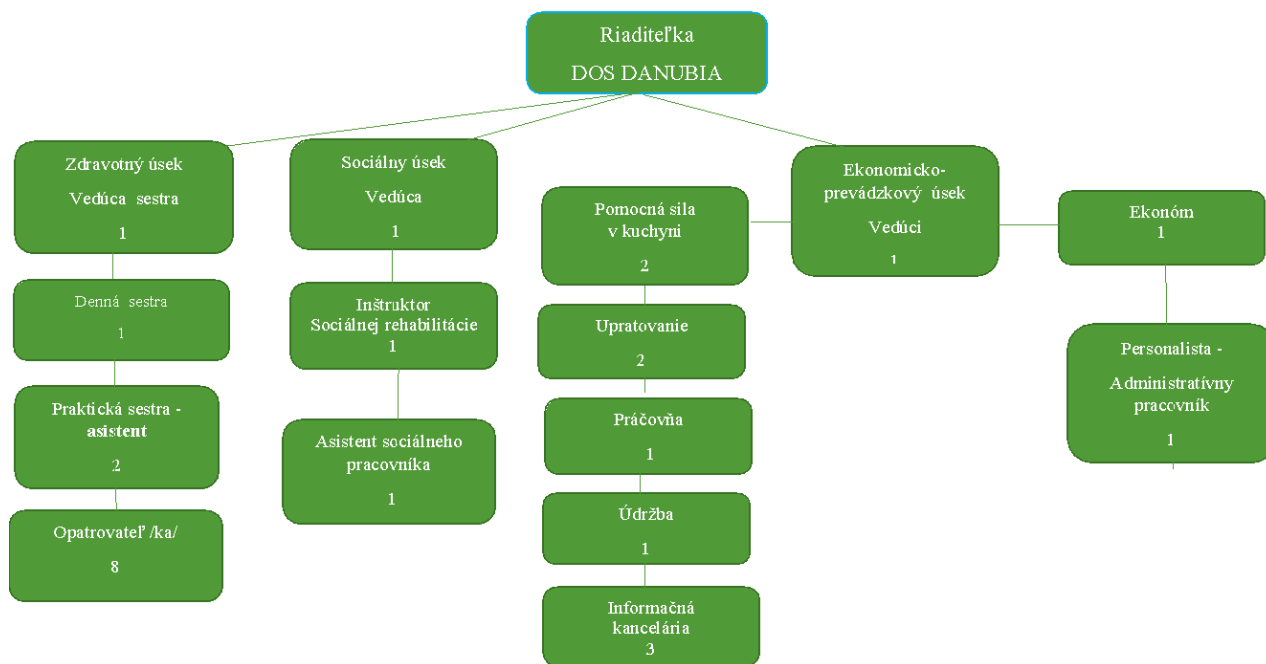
Riaditeľka
DOS DANUBIA

Zdravotný úsek
Vedúca sestra
1

Denná sestra
1

Praktická sestra - asistent
2

Opatrovateľ /ka/
8

Sociálny úsek
Vedúca
1

Inštruktor
Sociálnej rehabilitácie
1

Asistent sociálneho pracovníka
1

Pomocná sila
v kuchyni
2

Upratovanie
2

Práčovňa
1

Údržba
1

Informačná
kancelária
3

Ekonomicko-prevádzkový úsek
Vedúci
1

Ekonóm
1

Personalista -
Administratívny pracovník
1